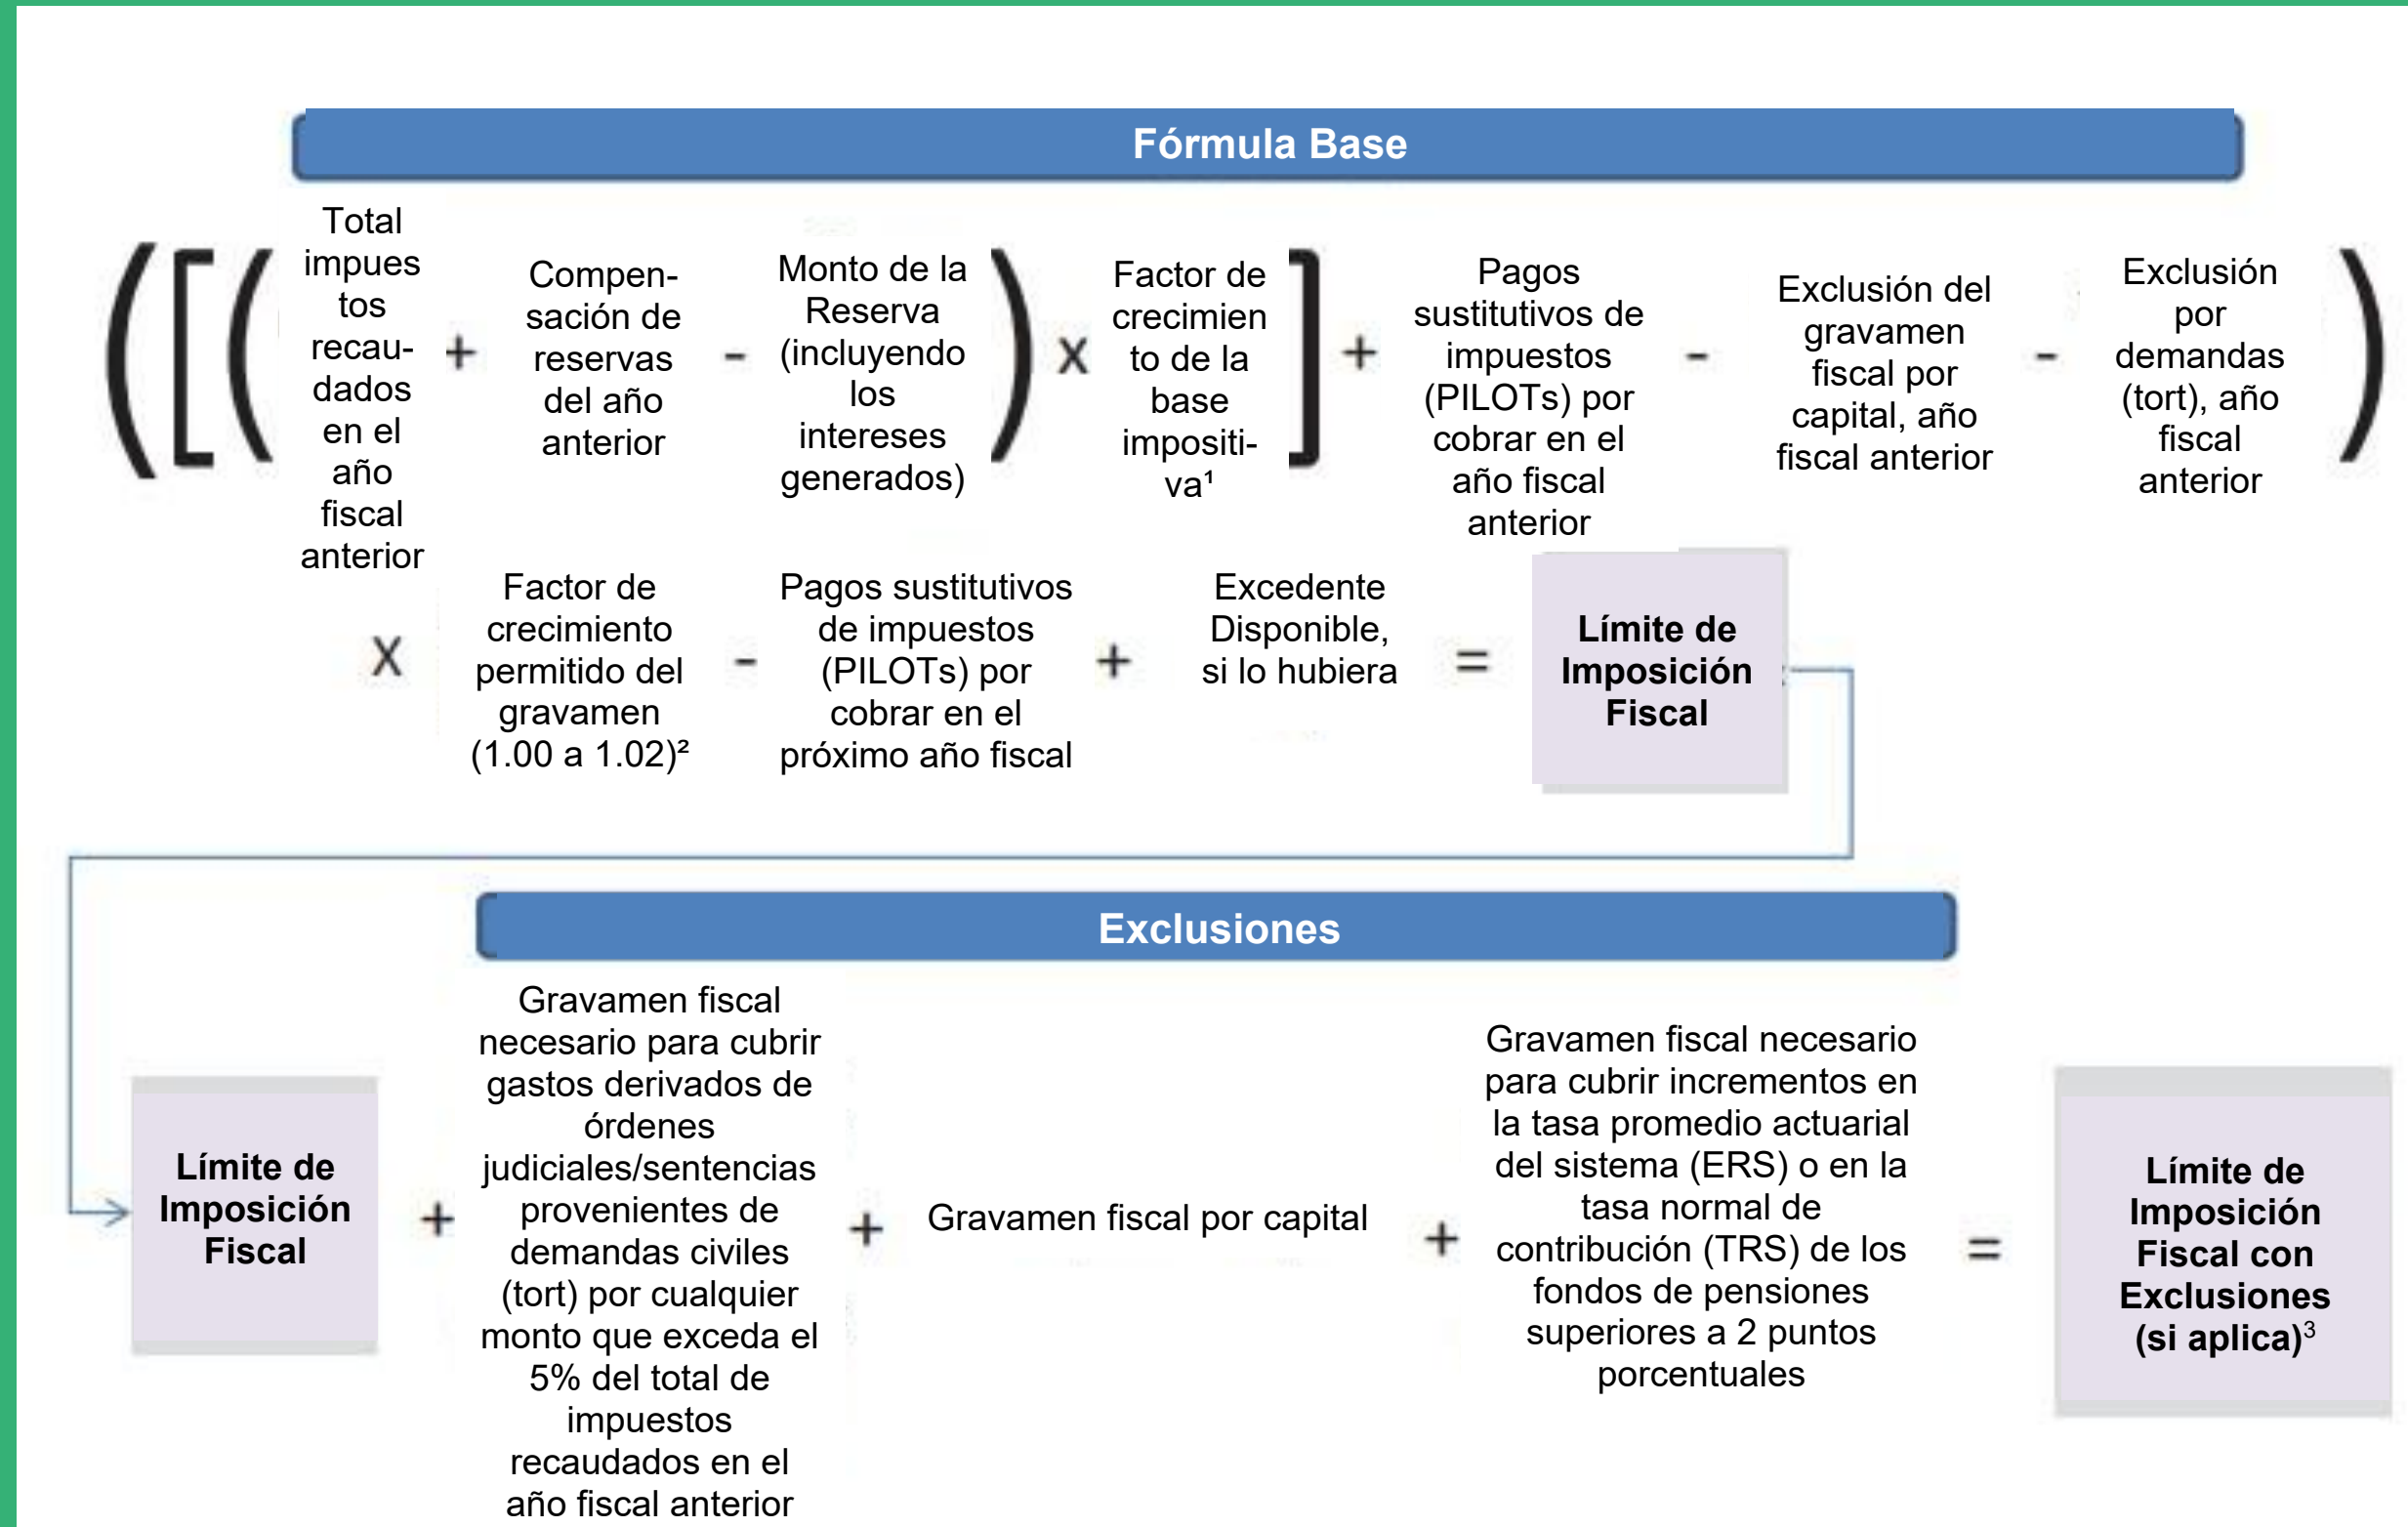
Fórmula Base

( [ ( Total impuestos recaudados en el año fiscal anterior + Compensación de reservas del año anterior - Monto de la Reserva (incluyendo los intereses generados) ) X Factor de crecimiento de la base impositiva¹ ] + Pagos sustitutivos de impuestos (PILOTs) por cobrar en el año fiscal anterior - Exclusión del gravamen fiscal por capital, año fiscal anterior - Exclusión por demandas (tort), año fiscal anterior )

X Factor de crecimiento permitido del gravamen (1.00 a 1.02)² - Pagos sustitutivos de impuestos (PILOTs) por cobrar en el próximo año fiscal + Excedente Disponible, si lo hubiera = Límite de Imposición Fiscal

Exclusiones

Límite de Imposición Fiscal + Gravamen fiscal necesario para cubrir gastos derivados de órdenes judiciales/sentencias provenientes de demandas civiles (tort) por cualquier monto que exceda el 5% del total de impuestos recaudados en el año fiscal anterior + Gravamen fiscal por capital + Gravamen fiscal necesario para cubrir incrementos en la tasa promedio actuarial del sistema (ERS) o en la tasa normal de contribución (TRS) de los fondos de pensiones superiores a 2 puntos porcentuales = Límite de Imposición Fiscal con Exclusiones (si aplica)³